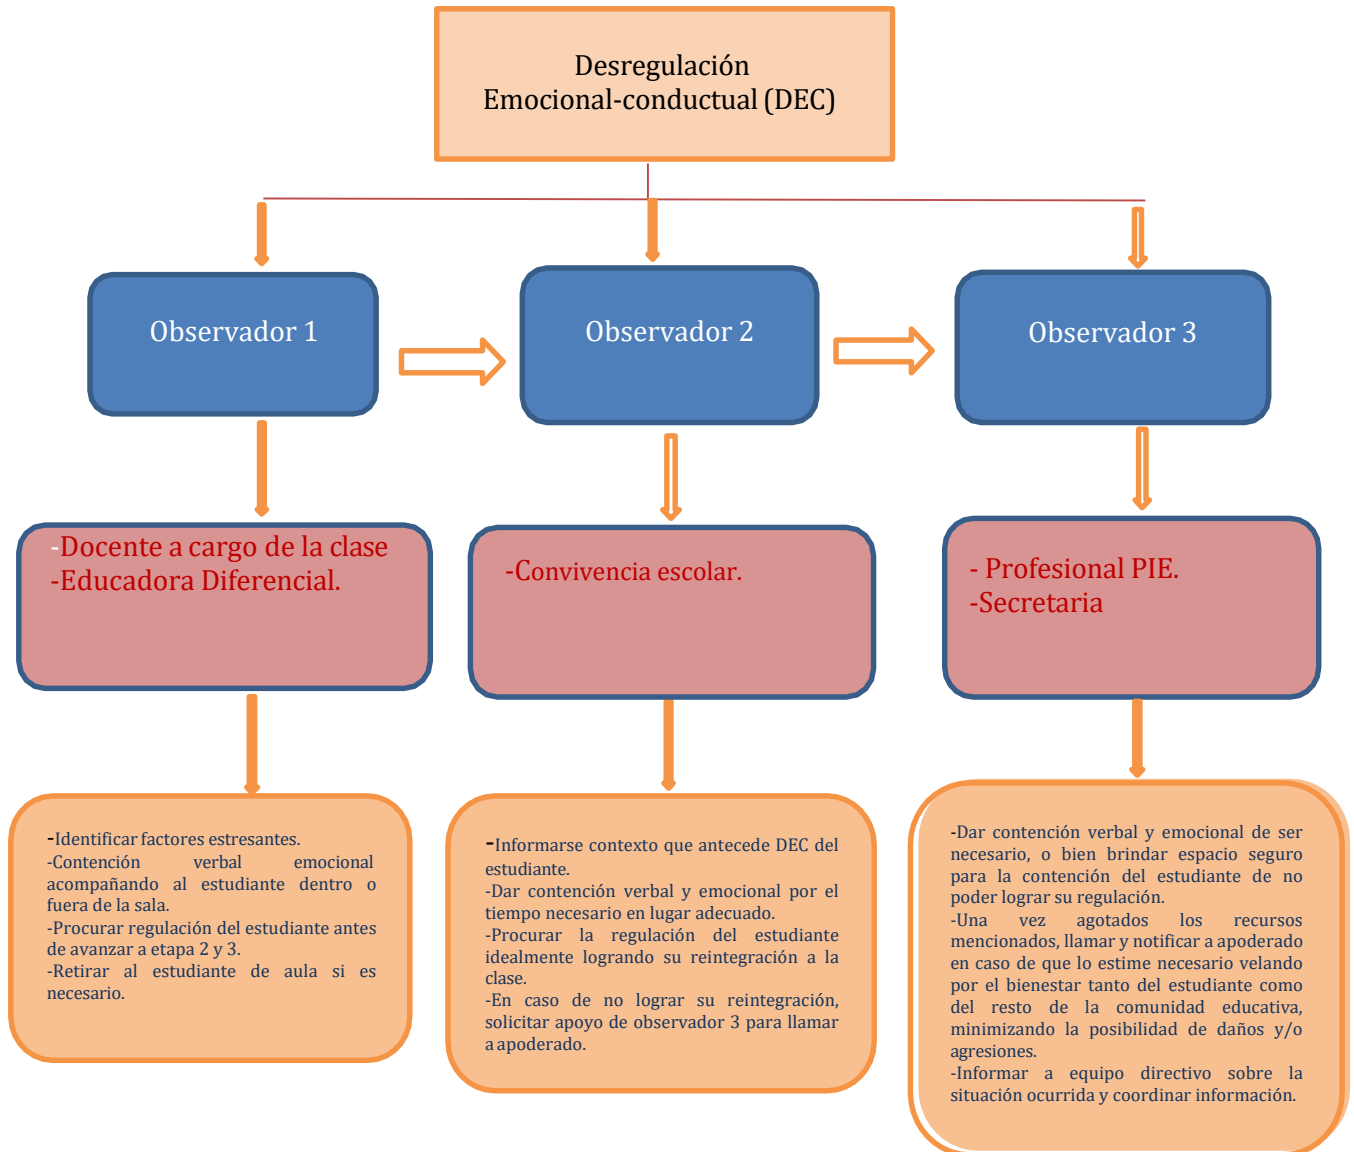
Desregulación Emocional-conductual (DEC)

Observador 1

Observador 2

Observador 3

-Docente a cargo de la clase
-Educadora Diferencial.

-Convivencia escolar.

- Profesional PIE.
-Secretaria

-Identificar factores estresantes.
-Contención verbal emocional acompañando al estudiante dentro o fuera de la sala.
-Procurar regulación del estudiante antes de avanzar a etapa 2 y 3.
-Retirar al estudiante de aula si es necesario.

-Informarse contexto que antecede DEC del estudiante.
-Dar contención verbal y emocional por el tiempo necesario en lugar adecuado.
-Procurar la regulación del estudiante idealmente logrando su reintegración a la clase.
-En caso de no lograr su reintegración, solicitar apoyo de observador 3 para llamar a apoderado.

-Dar contención verbal y emocional de ser necesario, o bien brindar espacio seguro para la contención del estudiante de no poder lograr su regulación.
-Una vez agotados los recursos mencionados, llamar y notificar a apoderado en caso de que lo estime necesario velando por el bienestar tanto del estudiante como del resto de la comunidad educativa, minimizando la posibilidad de daños y/o agresiones.
-Informar a equipo directivo sobre la situación ocurrida y coordinar información.